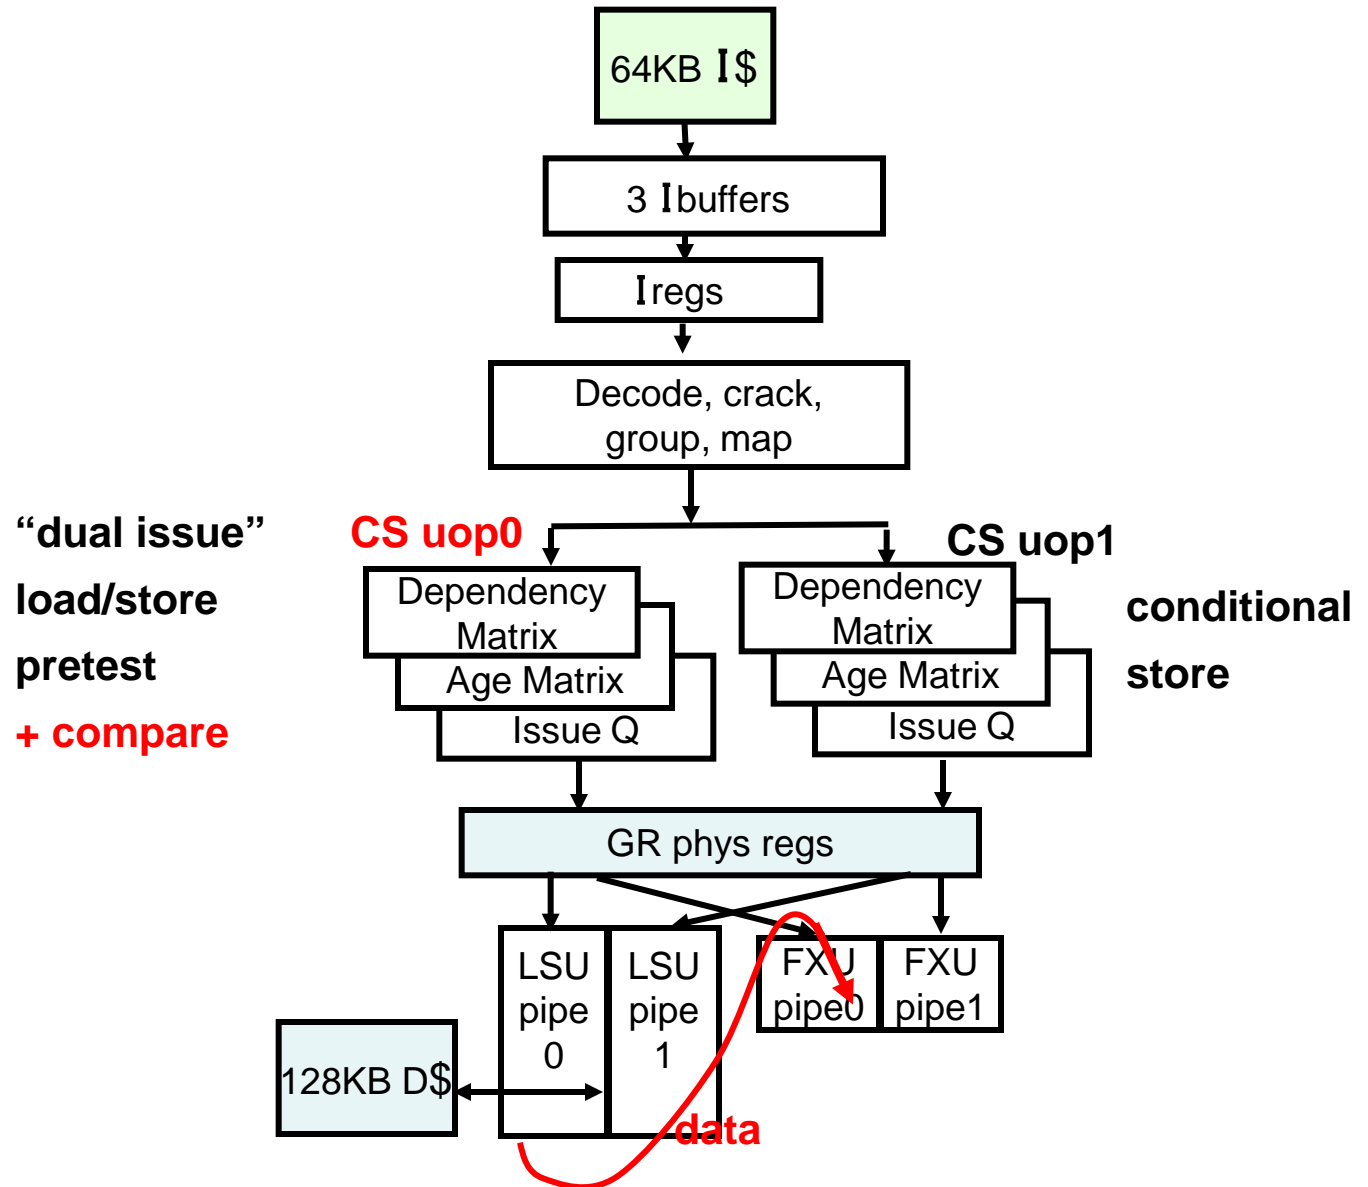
64KB I$

3 I buffers

I regs

Decode, crack, group, map

“dual issue” load/store pretest + compare

CS uop0

CS uop1

conditional store

Dependency Matrix

Age Matrix

Issue Q

Dependency Matrix

Age Matrix

Issue Q

GR phys regs

LSU pipe 0

LSU pipe 1

FXU pipe0

FXU pipe1

128KB D$

data